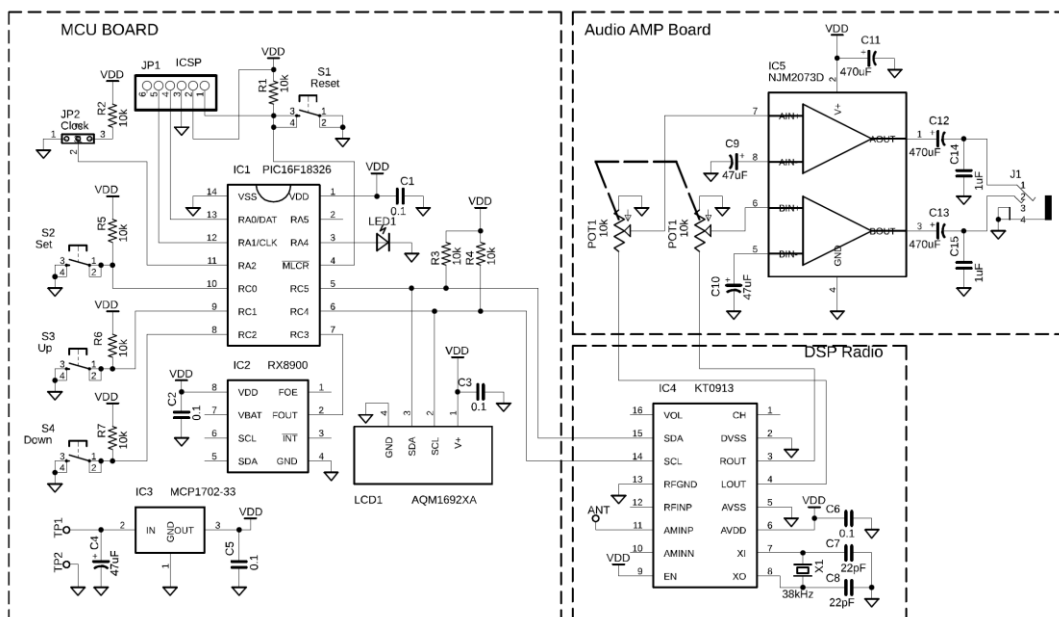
MCU BOARD

Audio AMP Board

DSP Radio

JP1 ICSP
6 5 4 3 2 1
VDD
R1 10k
S1 Reset
VDD
R2 10k
JP2 Clock
1 2 3
IC1 PIC16F18326
14 VSS VDD 1
13 RA0/DAT RA5 2
12 RA1/CLK RA4 3
11 RA2 $\overline{MCLR}$ 4
10 RC0 RC5 5
9 RC1 RC4 6
8 RC2 RC3 7
VDD
C1 0.1
LED1
VDD
R3 10k
R4 10k
VDD
R5 10k
S2 Set
VDD
R6 10k
S3 Up
VDD
R7 10k
S4 Down
IC2 RX8900
VDD
C2 0.1
8 VDD FOE 1
7 VBAT FOUT 2
6 SCL $\overline{INT}$ 3
5 SDA GND 4
VDD
C3 0.1
4 3 2 1
GND SDA SCL V+
LCD1 AQM1692XA
IC3 MCP1702-33
TP1
TP2
2 IN GND OUT 3
1
C4 47uF
VDD
C5 0.1

VDD
C11 470uF
IC5 NJM2073D
2
V+
7 AIN+
8 AIN-
AOUT 1
6 BIN+
5 BIN-
BOUT 3
GND
4
C9 47uF
C10 47uF
POT1 10k
POT1 10k
C12 470uF
C14 1uF
C13 470uF
C15 1uF
J1
1 2 3 4

IC4 KT0913
16 VOL CH 1
15 SDA DVSS 2
14 SCL ROUT 3
13 RFGND LOUT 4
12 RFINP AVSS 5
11 AMINP AVDD 6
10 AMINN XI 7
9 EN XO 8
ANT
VDD
VDD
C6 0.1
C7 22pF
C8 22pF
X1 38kHz